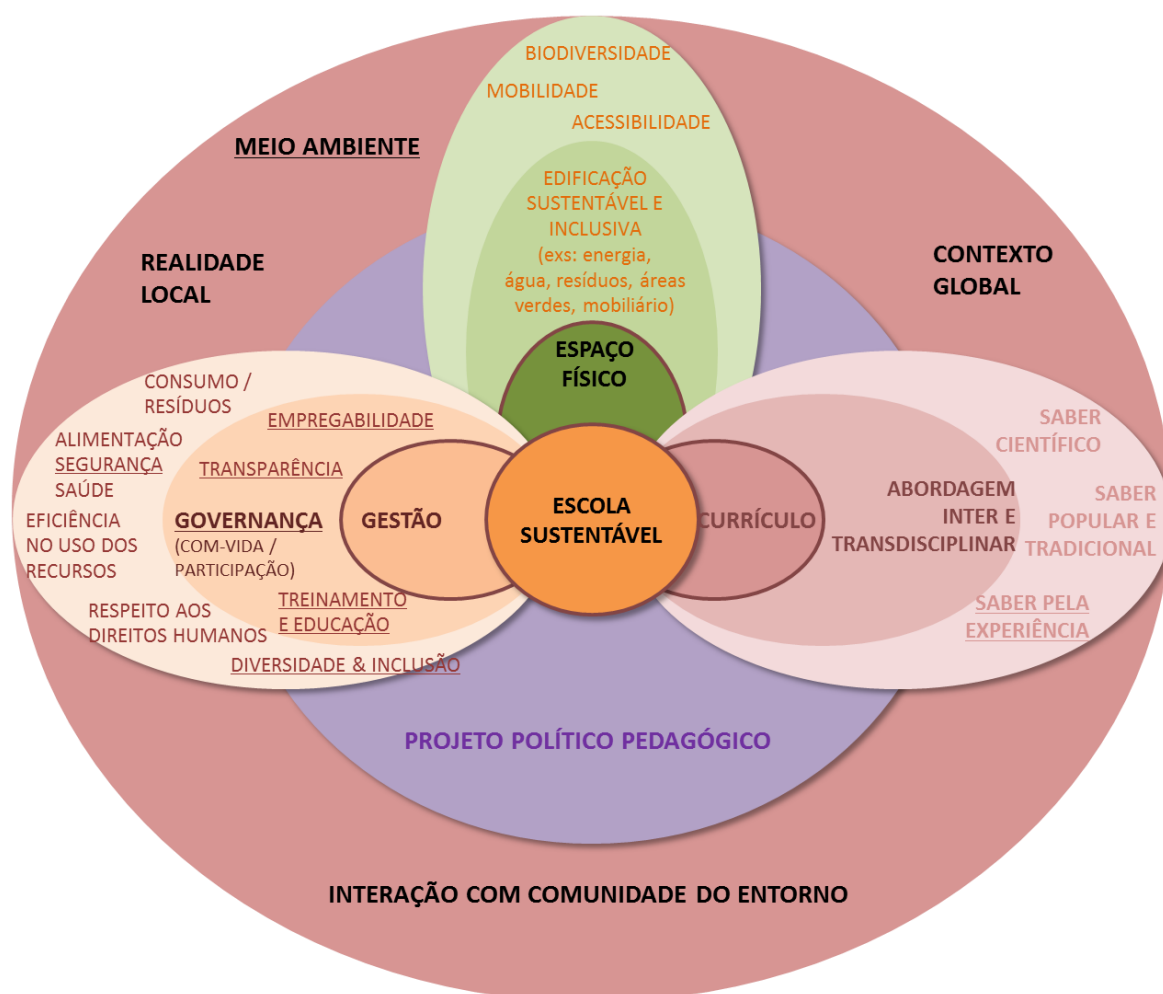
BIODIVERSIDADE

MOBILIDADE

ACESSIBILIDADE

MEIO AMBIENTE

EDIFICAÇÃO SUSTENTÁVEL E INCLUSIVA (exs: energia, água, resíduos, áreas verdes, mobiliário)

REALIDADE LOCAL

CONTEXTO GLOBAL

ESPAÇO FÍSICO

CONSUMO / RESÍDUOS

EMPREGABILIDADE

ALIMENTAÇÃO

SEGURANÇA

SAÚDE

TRANSPARÊNCIA

EFICIÊNCIA NO USO DOS RECURSOS

GOVERNANÇA (COM-VIDA / PARTICIPAÇÃO)

GESTÃO

ESCOLA SUSTENTÁVEL

CURRÍCULO

ABORDAGEM INTER E TRANSDISCIPLINAR

SABER CIENTÍFICO

SABER POPULAR E TRADICIONAL

SABER PELA EXPERIÊNCIA

RESPEITO AOS DIREITOS HUMANOS

TREINAMENTO E EDUCAÇÃO

DIVERSIDADE & INCLUSÃO

PROJETO POLÍTICO PEDAGÓGICO

INTERAÇÃO COM COMUNIDADE DO ENTORNO